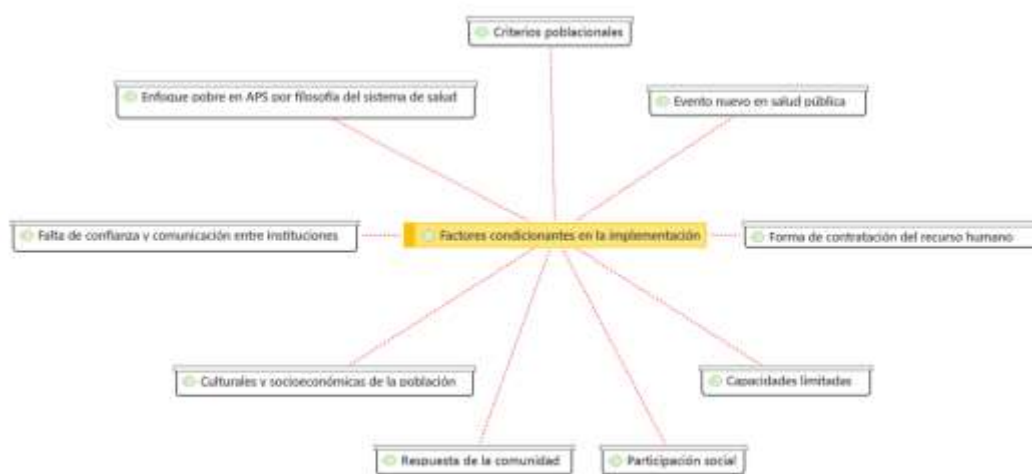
Criterios poblacionales

Enfoque pobre en APS por filosofía del sistema de salud

Evento nuevo en salud pública

Falta de confianza y comunicación entre instituciones

Factores condicionantes en la implementación

Forma de contratación del recurso humano

Culturales y socioeconómicas de la población

Capacidades limitadas

Respuesta de la comunidad

Participación social